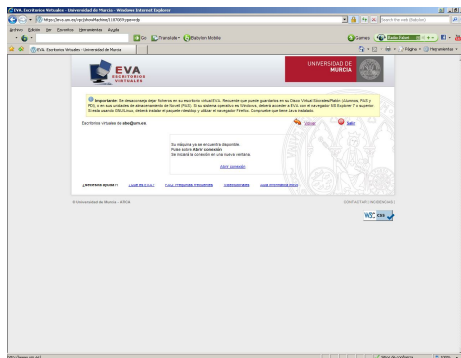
EVA. Escritorios Virtuales - Universidad de Murcia - Windows Internet Explorer

https://eva.um.es/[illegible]

Archivo Edición Ver Favoritos Herramientas Ayuda

Go Translate Babylon Mobile

Games

EVA. Escritorios Virtuales - Universidad de Murcia

Página Herramientas

EVA ESCRITORIOS VIRTUALES

UNIVERSIDAD DE MURCIA

Importante: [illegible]

Escritorios virtuales de abc@um.es

Volver

Salir

Su máquina ya se encuentra disponible.
Pulse sobre Abrir conexión
Se iniciará la conexión en una nueva ventana.

Abrir conexión

¿Necesitas Ayuda? | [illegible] | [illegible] | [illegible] | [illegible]

© Universidad de Murcia - ATICA

CONTACTAR | INCIDENCIAS |

W3C css

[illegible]

100%